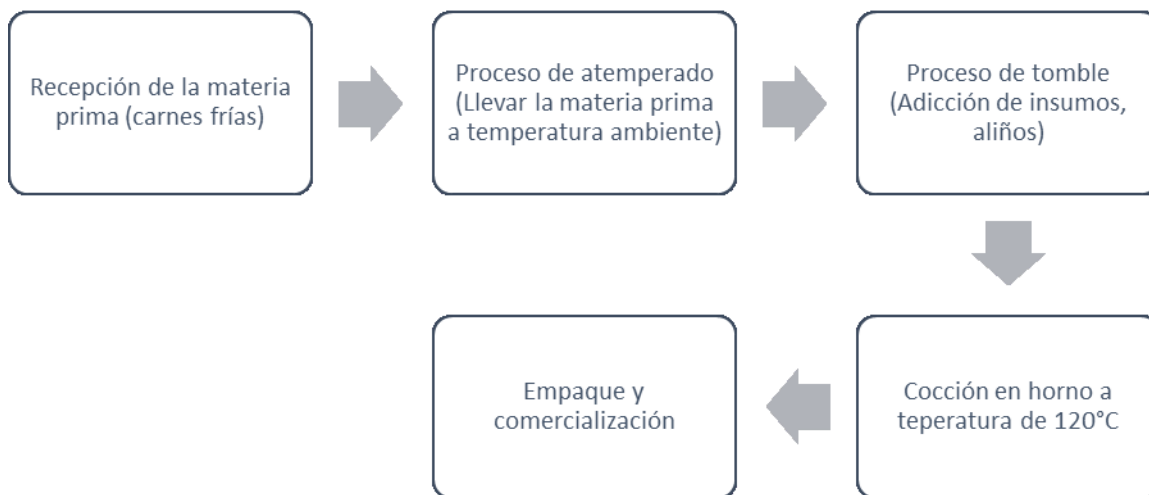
Recepción de la materia prima (carnes frías)

Proceso de atemperado (Llevar la materia prima a temperatura ambiente)

Proceso de tomble (Adicción de insumos, aliños)

Cocción en horno a teperatura de 120°C

Empaque y comercialización